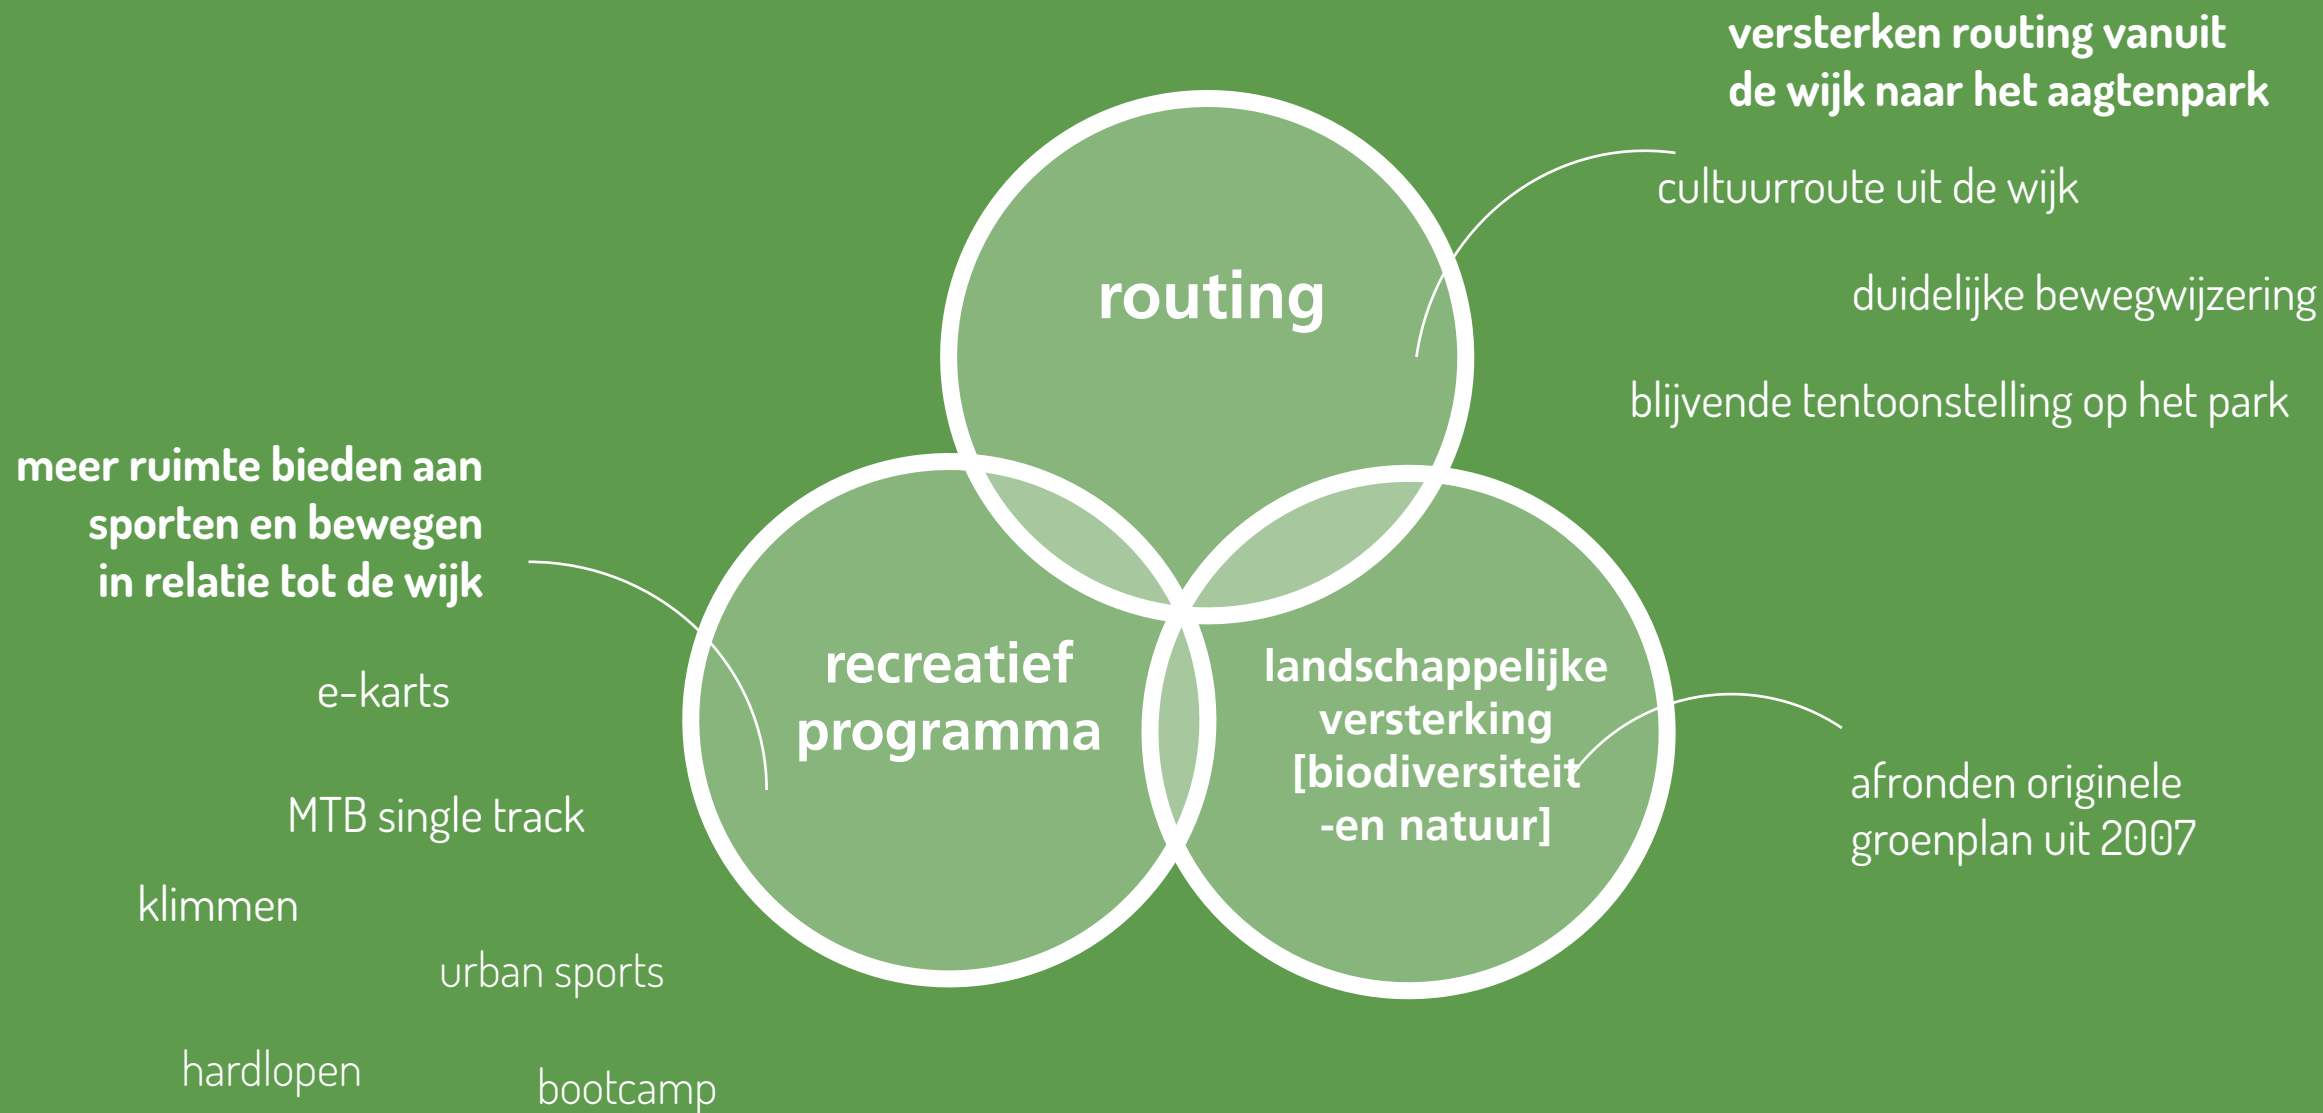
versterken routing vanuit de wijk naar het aagtenpark

cultuurroute uit de wijk

duidelijke bewegwijzering

blijvende tentoonstelling op het park

routing

meer ruimte bieden aan sporten en bewegen in relatie tot de wijk

recreatief programma

landschappelijke versterking [biodiversiteit -en natuur]

afronden originele groenplan uit 2007

e-karts

MTB single track

klimmen

urban sports

hardlopen

bootcamp